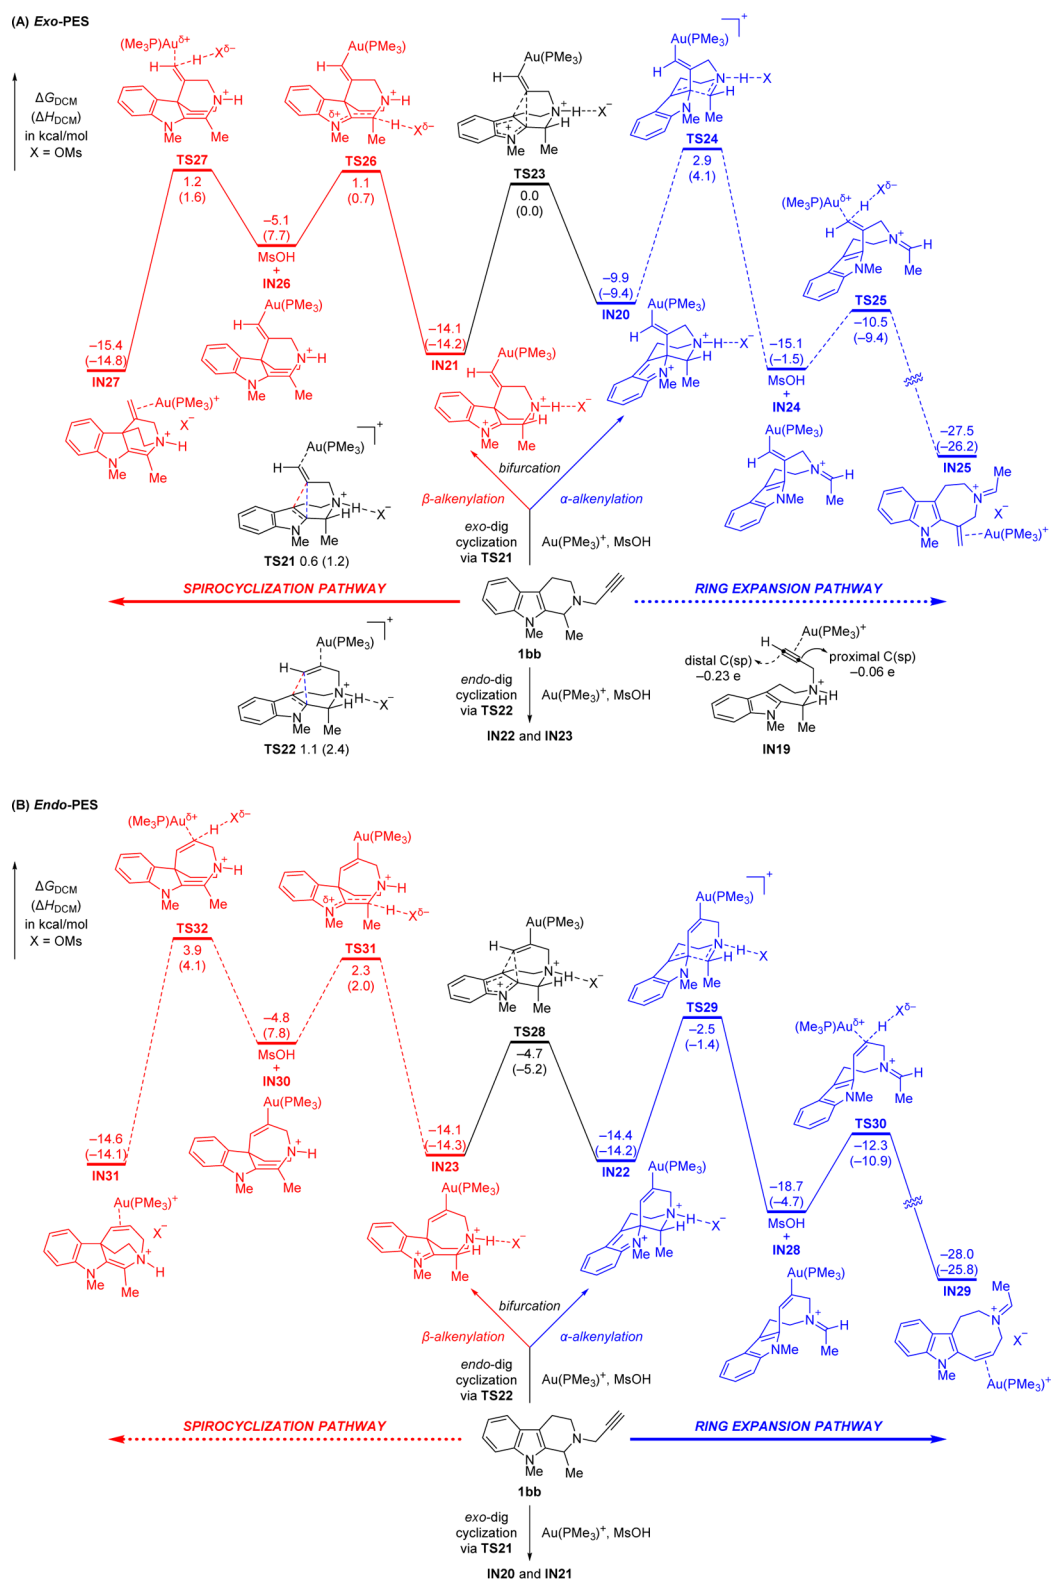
(A) *Exo*-PES

$\Delta G_{DCM}$ ($\Delta H_{DCM}$) in kcal/mol X = OMs

$(Me_3P)Au^{\delta+}$ H X$^{\delta-}$ N$^+$H N Me Me
Au(PMe$_3$) H N$^+$H $\delta+$ N Me Me H X$^{\delta-}$
Au(PMe$_3$) H N$^+$ H X$^-$ N Me H Me
Au(PMe$_3$) H N H X N Me Me H

TS27 1.2 (1.6)
TS26 1.1 (0.7)
TS23 0.0 (0.0)
TS24 2.9 (4.1)

$(Me_3P)Au^{\delta+}$ H X$^{\delta-}$ N$^+$ H NMe Me

–5.1 (7.7) MsOH + IN26
TS25 –10.5 (–9.4)
–9.9 (–9.4) IN20
–15.4 (–14.8) IN27
–14.1 (–14.2) IN21
–15.1 (–1.5) MsOH + IN24
–27.5 (–26.2) IN25

Au(PMe$_3$) H N$^+$H N Me Me
Au(PMe$_3$) H N$^+$ H X$^-$ N$^+$ Me Me
Au(PMe$_3$) H N$^+$ H X$^-$ N$^+$ Me Me
Au(PMe$_3$)$^+$ X$^-$ N$^+$H N Me Me
Au(PMe$_3$) H N$^+$ H X$^-$ N Me Me
Au(PMe$_3$) H N$^+$ NMe Me
Me N$^+$ X$^-$ N Me Au(PMe$_3$)$^+$

bifurcation
β-alkenylation
α-alkenylation
*exo*-dig cyclization via TS21
Au(PMe$_3$)$^+$, MsOH
TS21 0.6 (1.2)

SPIROCYCLIZATION PATHWAY
RING EXPANSION PATHWAY

N N Me Me
1bb

Au(PMe$_3$) H N$^+$ H X$^-$ N Me Me
TS22 1.1 (2.4)
*endo*-dig cyclization via TS22
Au(PMe$_3$)$^+$, MsOH
IN22 and IN23

H Au(PMe$_3$)$^+$
distal C(sp) –0.23 e
proximal C(sp) –0.06 e
N$^+$H N Me Me
IN19

(B) *Endo*-PES

$\Delta G_{DCM}$ ($\Delta H_{DCM}$) in kcal/mol X = OMs

$(Me_3P)Au^{\delta+}$ H X$^{\delta-}$ N$^+$H N Me Me
Au(PMe$_3$) N$^+$H $\delta+$ N Me Me H X$^{\delta-}$
Au(PMe$_3$) H N$^+$ H X$^-$ N$^+$ Me Me
Au(PMe$_3$) N H X N Me Me H

TS32 3.9 (4.1)
TS31 2.3 (2.0)
TS28 –4.7 (–5.2)
TS29 –2.5 (–1.4)

$(Me_3P)Au^{\delta+}$ H X$^{\delta-}$ N$^+$ H NMe Me

–4.8 (7.8) MsOH + IN30
TS30 –12.3 (–10.9)
–14.6 (–14.1) IN31
–14.1 (–14.3) IN23
–14.4 (–14.2) IN22
–18.7 (–4.7) MsOH + IN28
–28.0 (–25.8) IN29

Au(PMe$_3$) N$^+$H N Me Me
Au(PMe$_3$)$^+$ X$^-$ N$^+$H N Me Me
Au(PMe$_3$) N$^+$ H X$^-$ N$^+$ Me Me
Au(PMe$_3$) N$^+$ H X$^-$ N$^+$ Me Me
Au(PMe$_3$) N$^+$ H NMe Me
Me N$^+$ X$^-$ N Me Au(PMe$_3$)$^+$

bifurcation
β-alkenylation
α-alkenylation
*endo*-dig cyclization via TS22
Au(PMe$_3$)$^+$, MsOH

SPIROCYCLIZATION PATHWAY
RING EXPANSION PATHWAY

N N Me Me
1bb

*exo*-dig cyclization via TS21
Au(PMe$_3$)$^+$, MsOH
IN20 and IN21